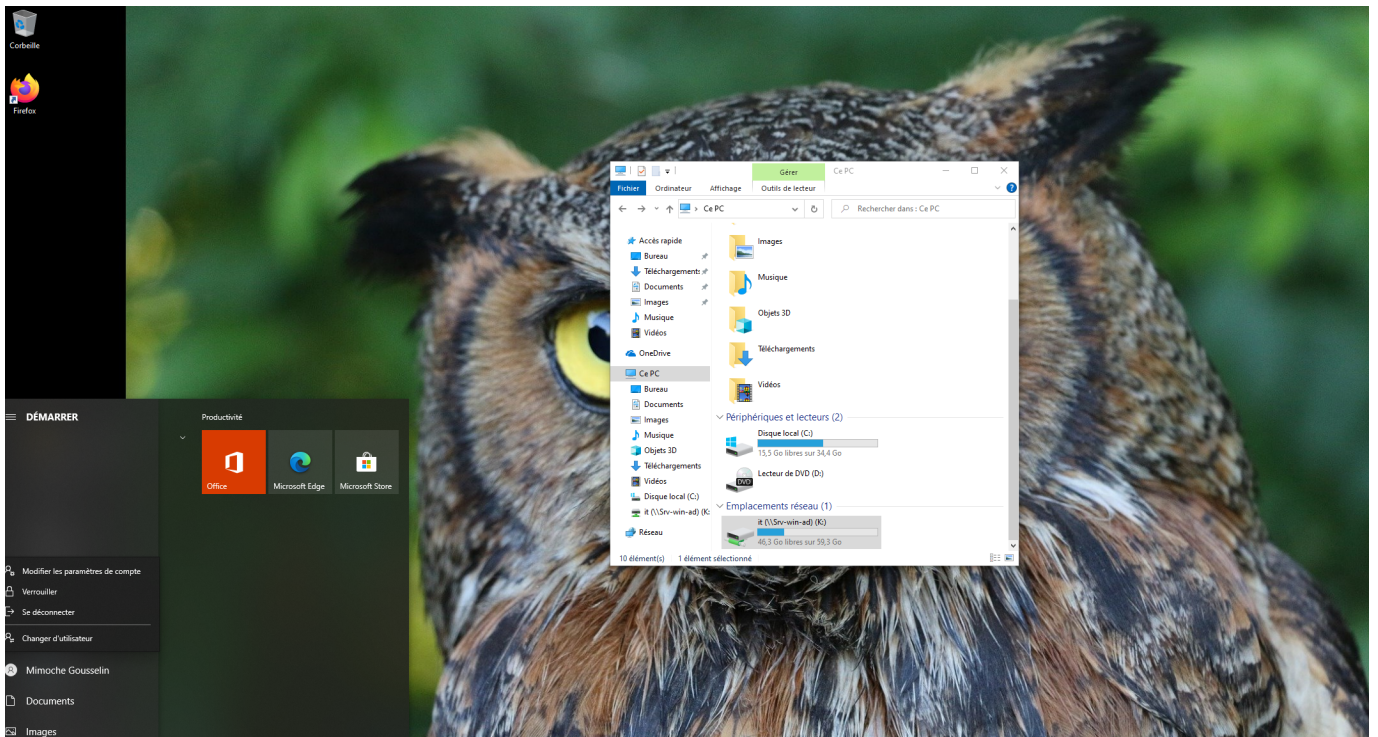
Corbeille

Firefox

Gérer

Ce PC

Fichier Ordinateur Affichage Outils de lecteur

Ce PC

Rechercher dans : Ce PC

Accès rapide
Bureau
Téléchargements
Documents
Images
Musique
Vidéos
OneDrive
Ce PC
Bureau
Documents
Images
Musique
Objets 3D
Téléchargements
Vidéos
Disque local (C:)
it (\\Srv-win-ad) (K:)
Réseau

Images
Musique
Objets 3D
Téléchargements
Vidéos

Périphériques et lecteurs (2)
Disque local (C:)
15,5 Go libres sur 34,4 Go
Lecteur de DVD (D:)
DVD

Emplacements réseau (1)
it (\\Srv-win-ad) (K:)
46,3 Go libres sur 59,3 Go

10 élément(s) 1 élément sélectionné

DÉMARRER

Productivité

Office
Microsoft Edge
Microsoft Store

Modifier les paramètres de compte
Verrouiller
Se déconnecter
Changer d'utilisateur

Mimoche Gousselin
Documents
Images